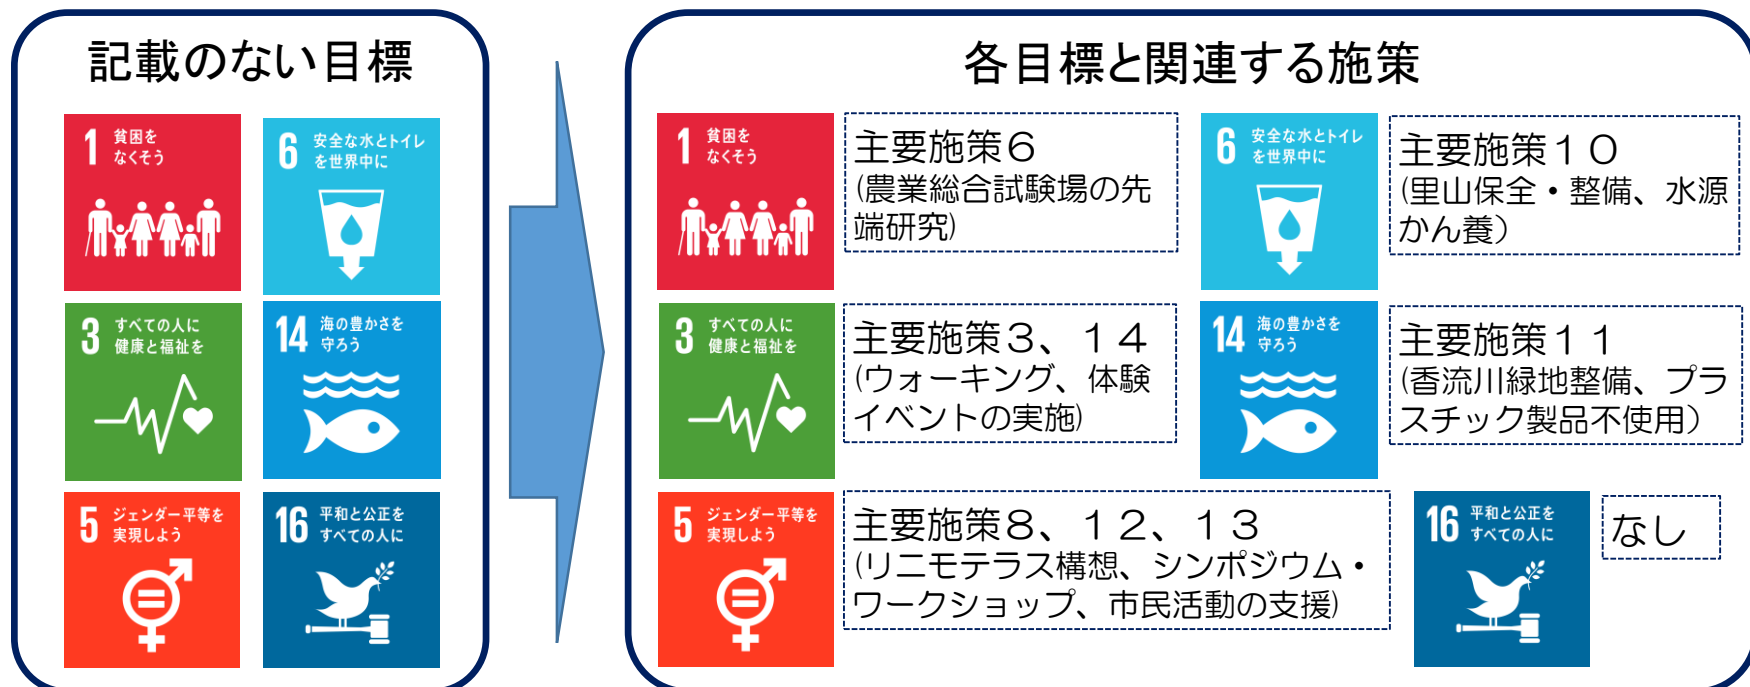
記載のない目標

1 貧困をなくそう

6 安全な水とトイレを世界中に

3 すべての人に健康と福祉を

14 海の豊かさを守ろう

5 ジェンダー平等を実現しよう

16 平和と公正をすべての人に

各目標と関連する施策

1 貧困をなくそう

主要施策６
（農業総合試験場の先端研究）

6 安全な水とトイレを世界中に

主要施策１０
（里山保全・整備、水源かん養）

3 すべての人に健康と福祉を

主要施策３、１４
（ウォーキング、体験イベントの実施）

14 海の豊かさを守ろう

主要施策１１
（香流川緑地整備、プラスチック製品不使用）

5 ジェンダー平等を実現しよう

主要施策８、１２、１３
（リニモテラス構想、シンポジウム・ワークショップ、市民活動の支援）

16 平和と公正をすべての人に

なし